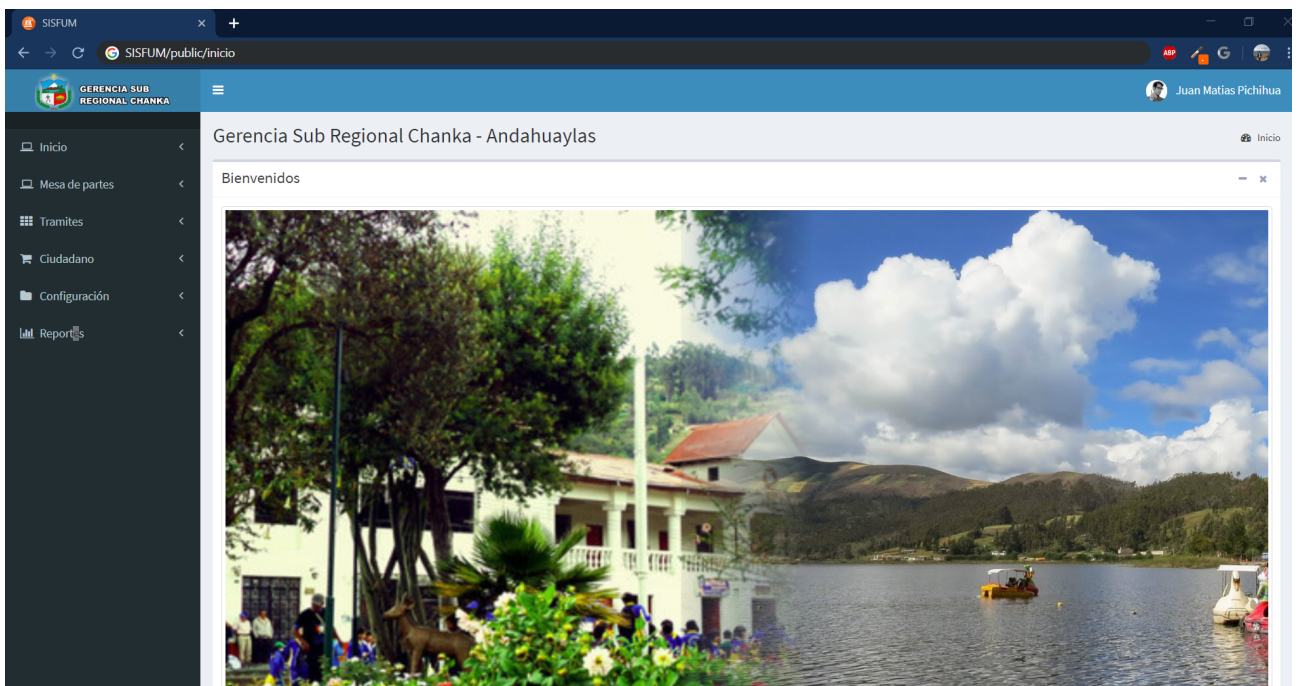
SISFUM
SISFUM/public/inicio
GERENCIA SUB REGIONAL CHANKA
Juan Matias Pichihua
Inicio
Mesa de partes
Tramites
Ciudadano
Configuración
Reportes
Gerencia Sub Regional Chanka - Andahuaylas
Inicio
Bienvenidos